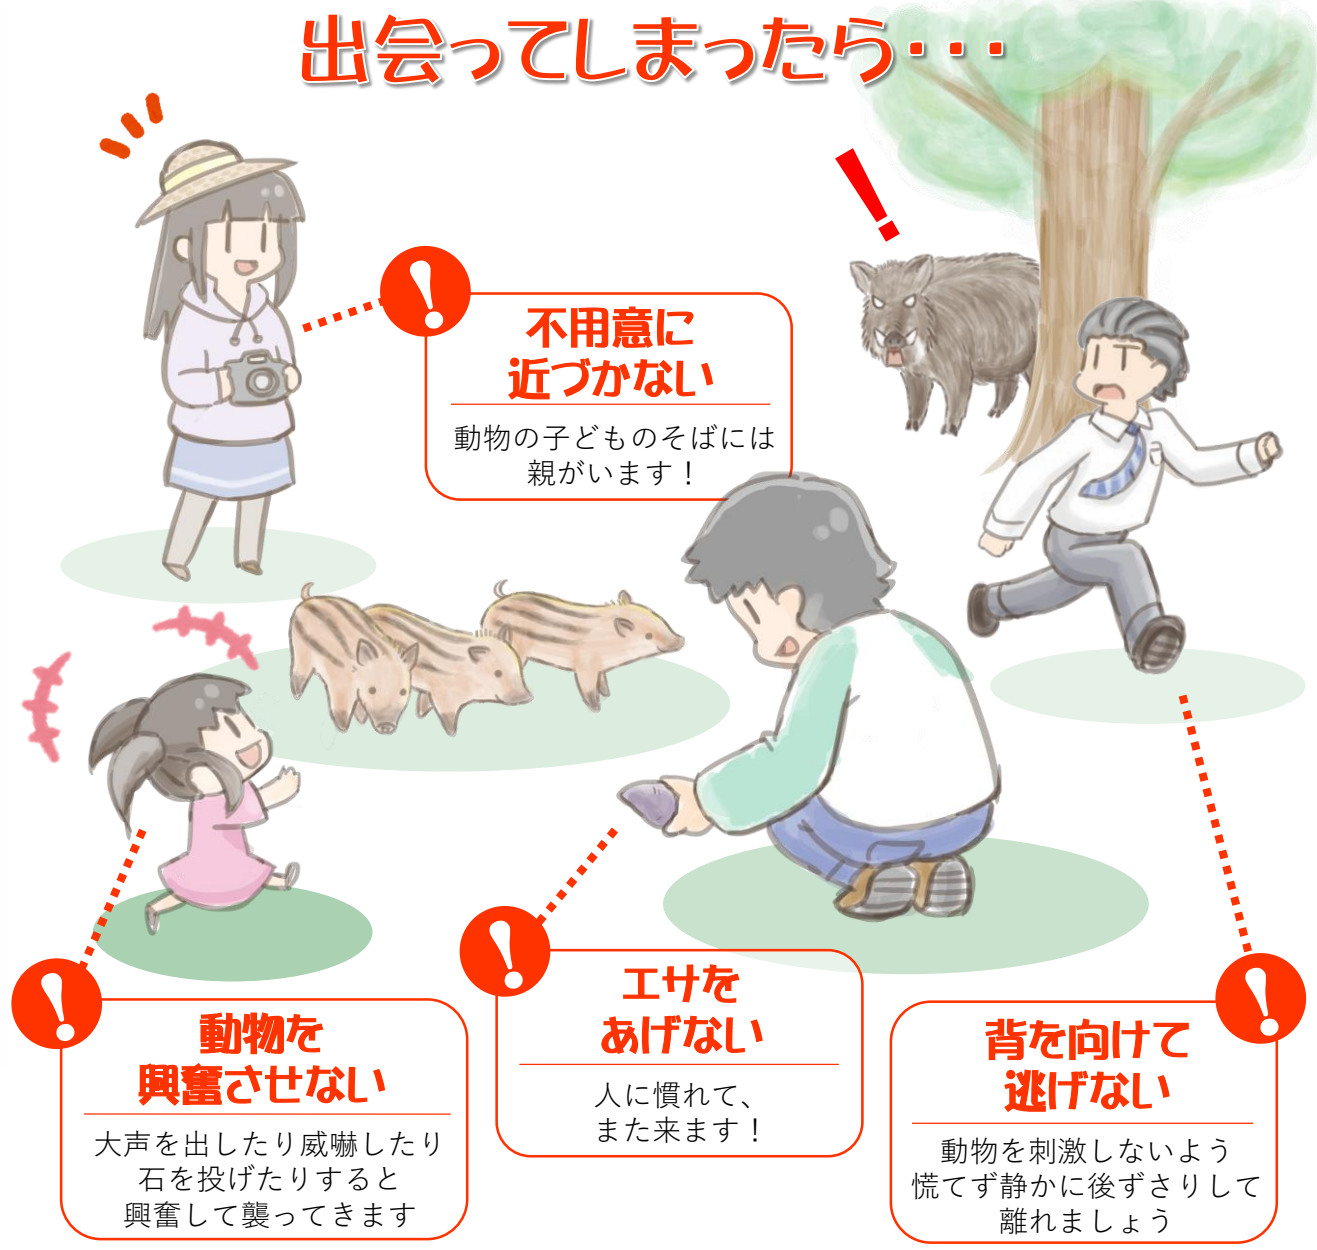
出会ってしまったら・・・

不用意に
近づかない

動物の子どものそばには
親がいます！

動物を
興奮させない

大声を出したり威嚇したり
石を投げたりすると
興奮して襲ってきます

エサを
あげない

人に慣れて、
また来ます！

背を向けて
逃げない

動物を刺激しないよう
慌てず静かに後ずさりして
離れましょう